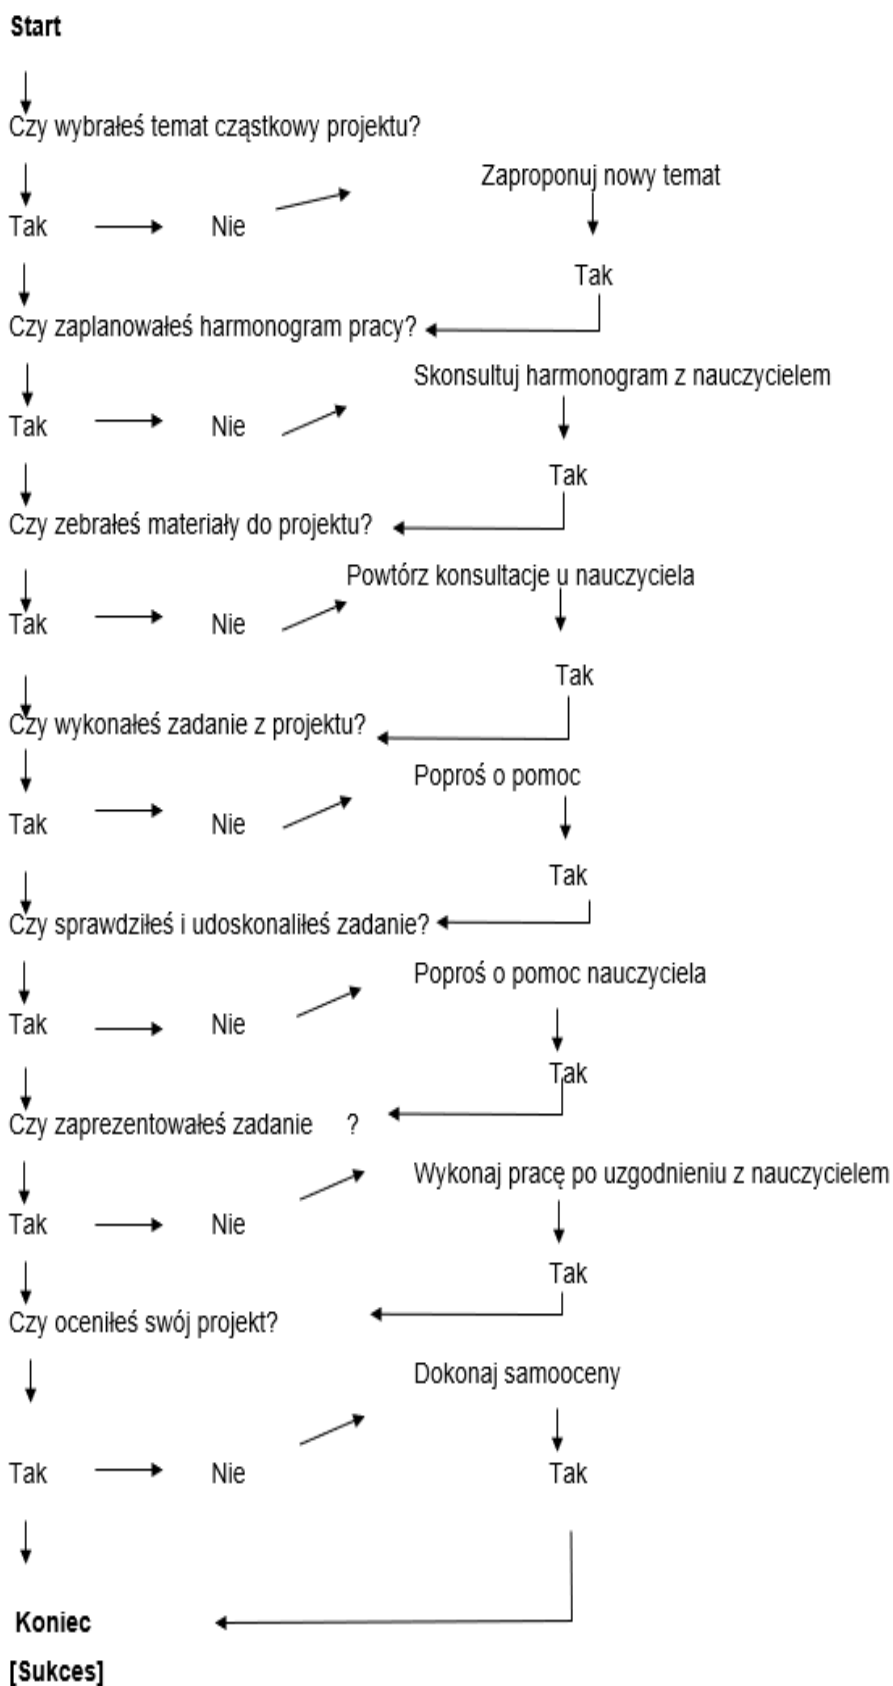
Start

Czy wybrałeś temat cząstkowy projektu?

Zaproponuj nowy temat

Tak Nie

Tak

Czy zaplanowałeś harmonogram pracy?

Skonsultuj harmonogram z nauczycielem

Tak Nie

Tak

Czy zebrałeś materiały do projektu?

Powtórz konsultacje u nauczyciela

Tak Nie

Tak

Czy wykonałeś zadanie z projektu?

Poproś o pomoc

Tak Nie

Tak

Czy sprawdziłeś i udoskonaliłeś zadanie?

Poproś o pomoc nauczyciela

Tak Nie

Tak

Czy zaprezentowałeś zadanie ?

Wykonaj pracę po uzgodnieniu z nauczycielem

Tak Nie

Tak

Czy oceniłeś swój projekt?

Dokonaj samooceny

Tak Nie Tak

Koniec

[Sukces]